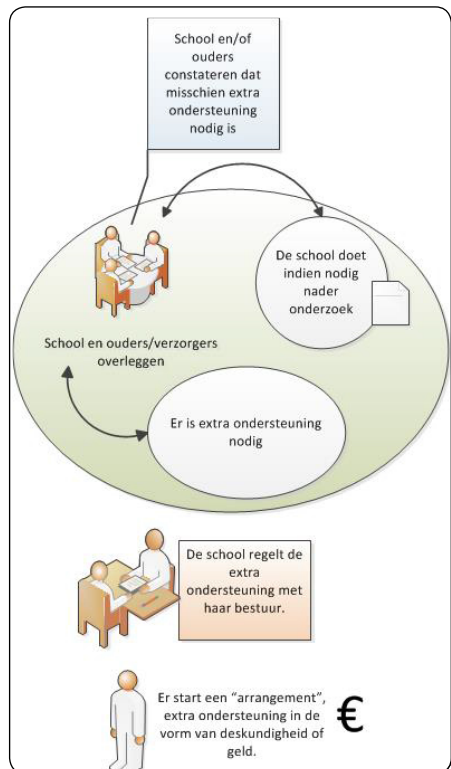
School en/of ouders constateren dat misschien extra ondersteuning nodig is

De school doet indien nodig nader onderzoek

School en ouders/verzorgers overleggen

Er is extra ondersteuning nodig

De school regelt de extra ondersteuning met haar bestuur.

Er start een "arrangement", extra ondersteuning in de vorm van deskundigheid of geld.

€